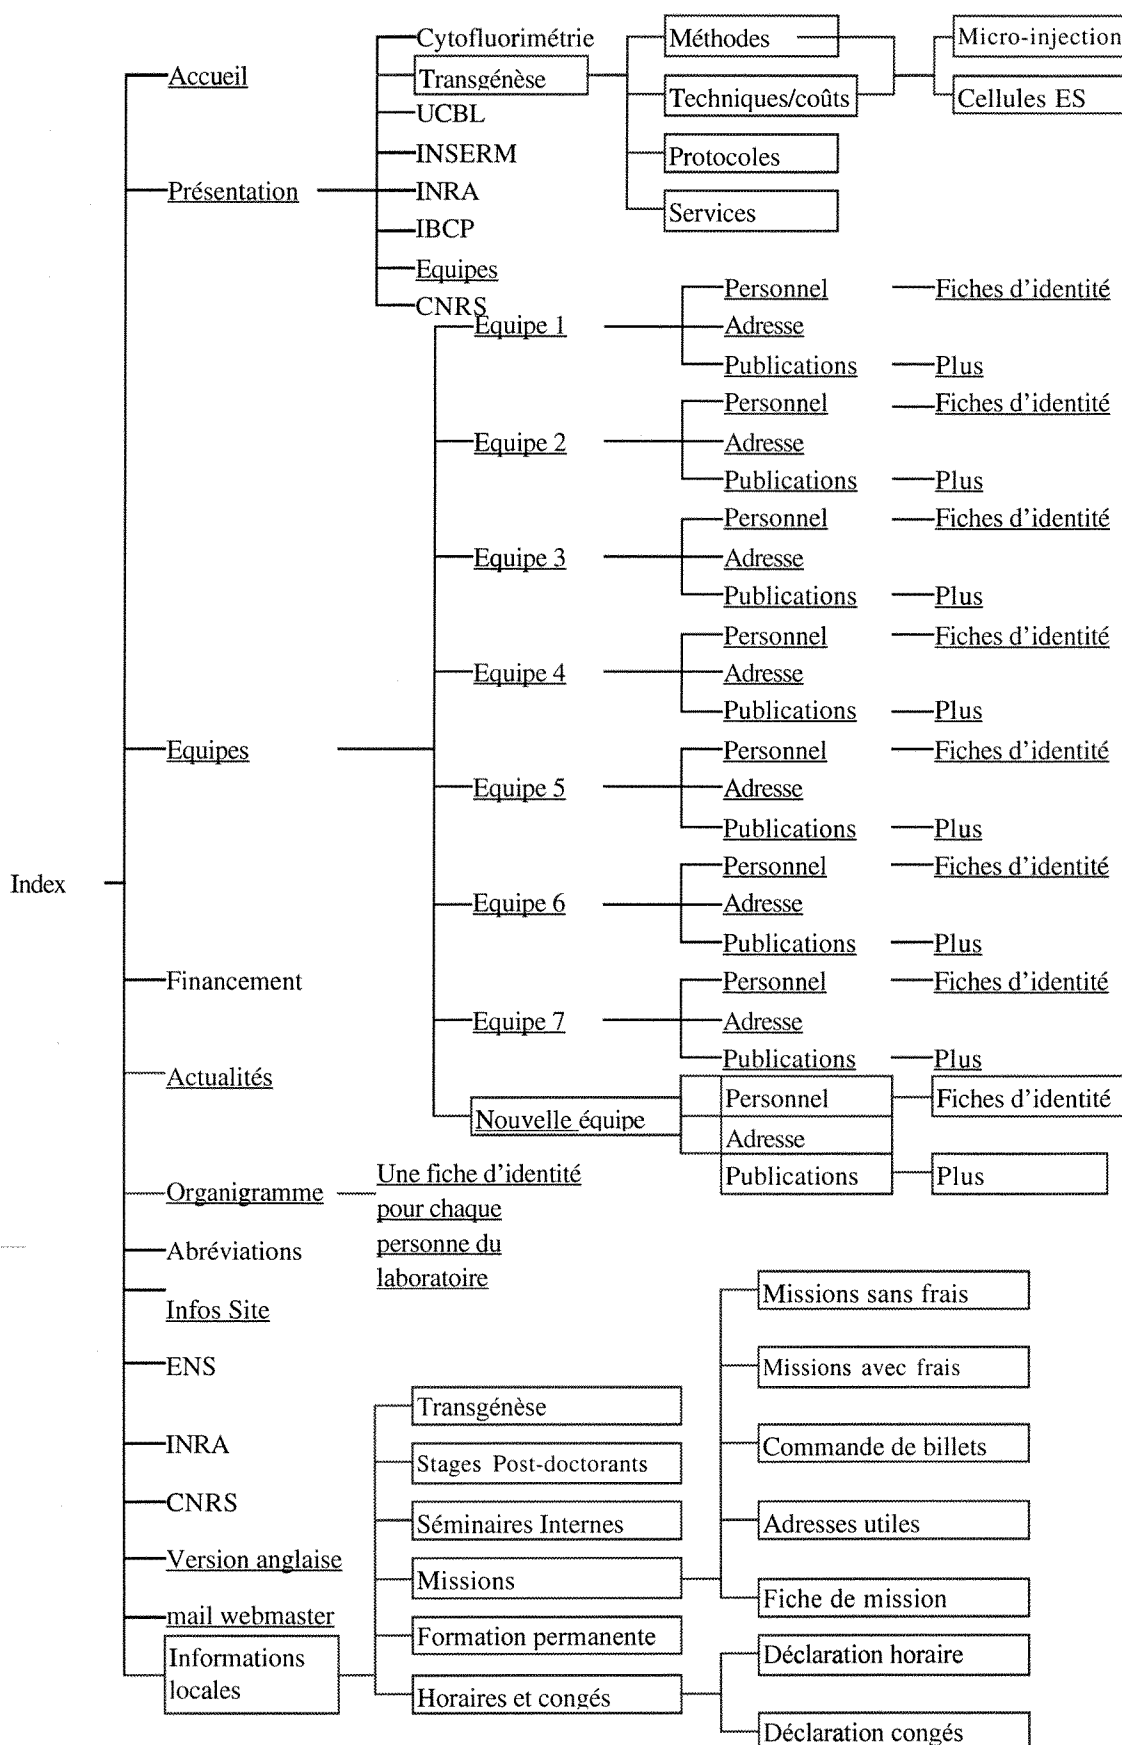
Accueil
Présentation
Cytofluorimétrie
Transgénèse
UCBL
INSERM
INRA
IBCP
Equipes
CNRS
Méthodes
Techniques/coûts
Protocoles
Services
Micro-injection
Cellules ES

Equipes
Equipe 1
Personnel
Fiches d'identité
Adresse
Publications
Plus
Equipe 2
Personnel
Fiches d'identité
Adresse
Publications
Plus
Equipe 3
Personnel
Fiches d'identité
Adresse
Publications
Plus
Equipe 4
Personnel
Fiches d'identité
Adresse
Publications
Plus
Equipe 5
Personnel
Fiches d'identité
Adresse
Publications
Plus
Equipe 6
Personnel
Fiches d'identité
Adresse
Publications
Plus
Equipe 7
Personnel
Fiches d'identité
Adresse
Publications
Plus
Nouvelle équipe
Personnel
Fiches d'identité
Adresse
Publications
Plus

Index

Financement
Actualités
Organigramme
Une fiche d'identité pour chaque personne du laboratoire
Abréviations
Infos Site
ENS
INRA
CNRS
Version anglaise
mail webmaster
Informations locales

Transgénèse
Stages Post-doctorants
Séminaires Internes
Missions
Formation permanente
Horaires et congés

Missions sans frais
Missions avec frais
Commande de billets
Adresses utiles
Fiche de mission
Déclaration horaire
Déclaration congés